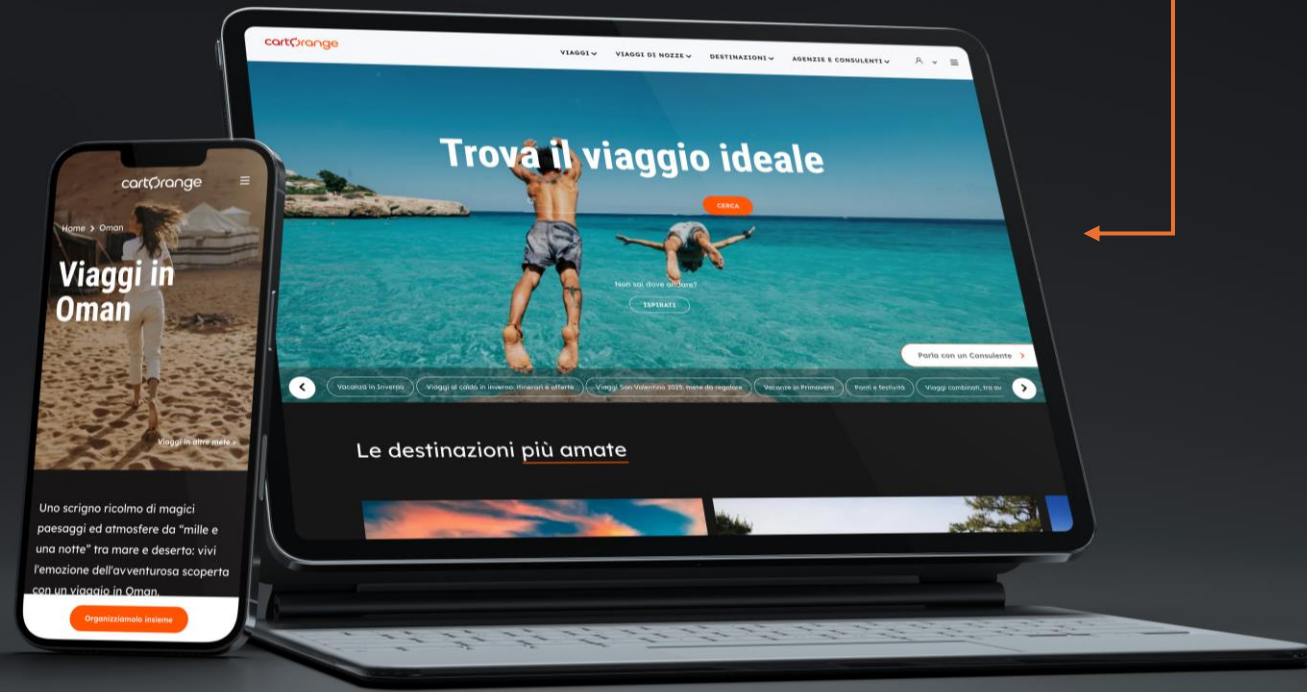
cartOrange

VIAGGI
VIAGGI DI NOZZE
DESTINAZIONI
AGENZIE E CONSULENTI

Trova il viaggio ideale

CERCA

Non sai dove andare?

ISPIRATI

Parla con un Consulente

Vacanze in Inverno
Viaggi al caldo in inverno: itinerari e offerte
Viaggi San Valentino 2025: mete da regalare
Vacanze in Primavera
Ponti e festività
Viaggi combinati, tra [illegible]

Le destinazioni più amate

cartOrange

Home > Oman

Viaggi in Oman

Viaggi in altre mete >

Uno scrigno ricolmo di magici paesaggi ed atmosfere da "mille e una notte" tra mare e deserto: vivi l'emozione dell'avventurosa scoperta con un viaggio in Oman.

Organizziamolo insieme